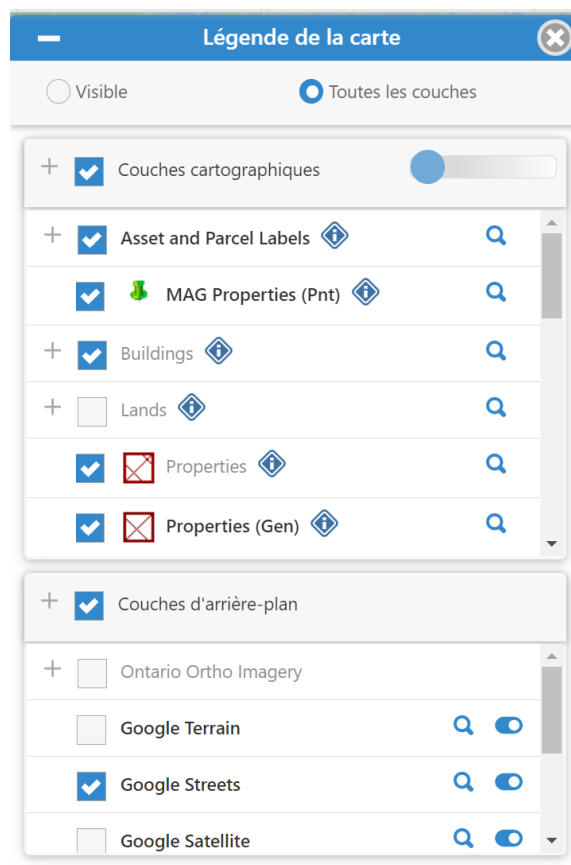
Légende de la carte

Visible

Toutes les couches

Couches cartographiques

Asset and Parcel Labels

MAG Properties (Pnt)

Buildings

Lands

Properties

Properties (Gen)

Couches d'arrière-plan

Ontario Ortho Imagery

Google Terrain

Google Streets

Google Satellite